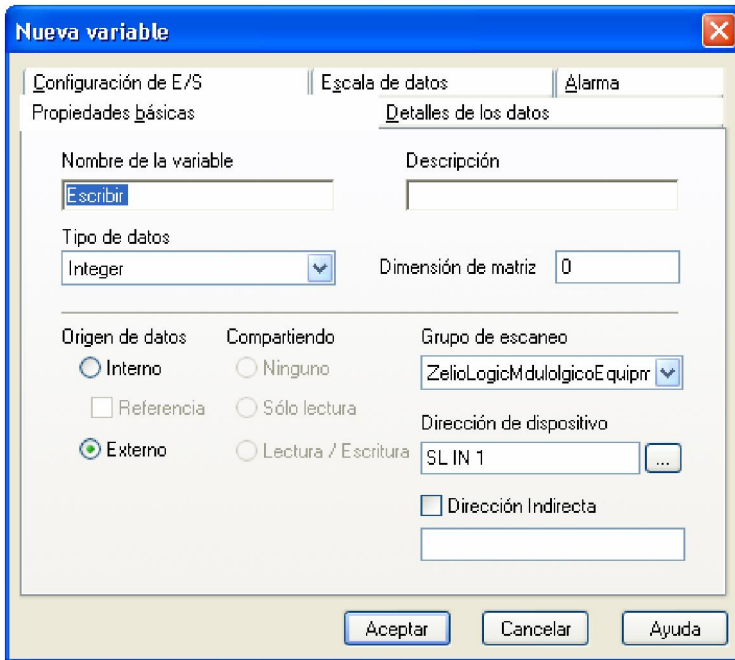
Nueva variable

Configuración de E/S | Escala de datos | Alarma
Propiedades básicas | Detalles de los datos

Nombre de la variable
Escribir

Descripción

Tipo de datos
Integer

Dimensión de matriz
0

Origen de datos
Interno
Referencia
Externo

Compartiendo
Ninguno
Sólo lectura
Lectura / Escritura

Grupo de escaneo
ZelioLogicMduloIgicoEquipm

Dirección de dispositivo
SL IN 1
...

Dirección Indirecta

Aceptar
Cancelar
Ayuda